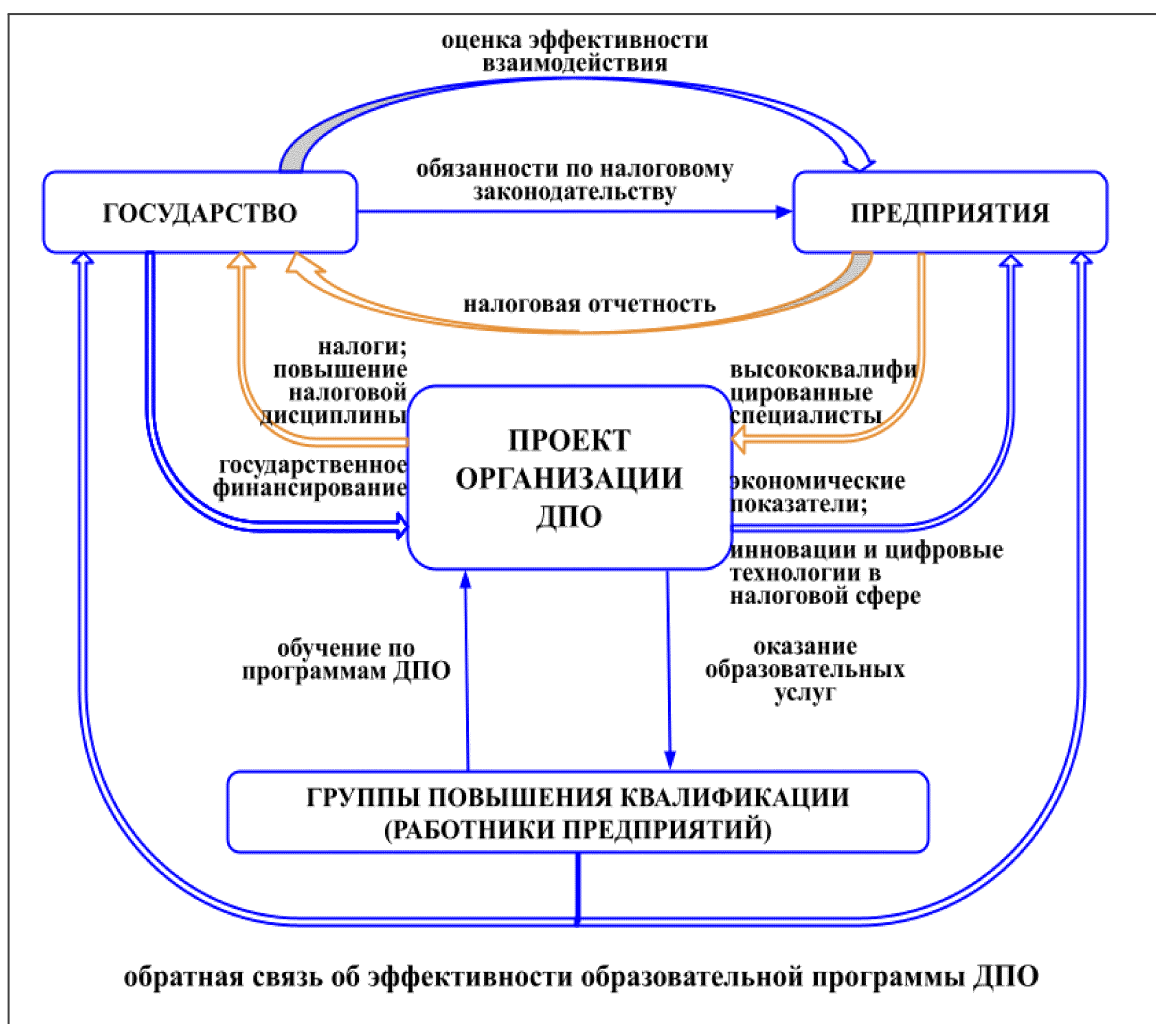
оценка эффективности взаимодействия

обязанности по налоговому законодательству

ГОСУДАРСТВО

ПРЕДПРИЯТИЯ

налоговая отчетность

налоги; повышение налоговой дисциплины

высококвалифицированные специалисты

ПРОЕКТ ОРГАНИЗАЦИИ ДПО

государственное финансирование

экономические показатели;

инновации и цифровые технологии в налоговой сфере

обучение по программам ДПО

оказание образовательных услуг

ГРУППЫ ПОВЫШЕНИЯ КВАЛИФИКАЦИИ (РАБОТНИКИ ПРЕДПРИЯТИЙ)

обратная связь об эффективности образовательной программы ДПО